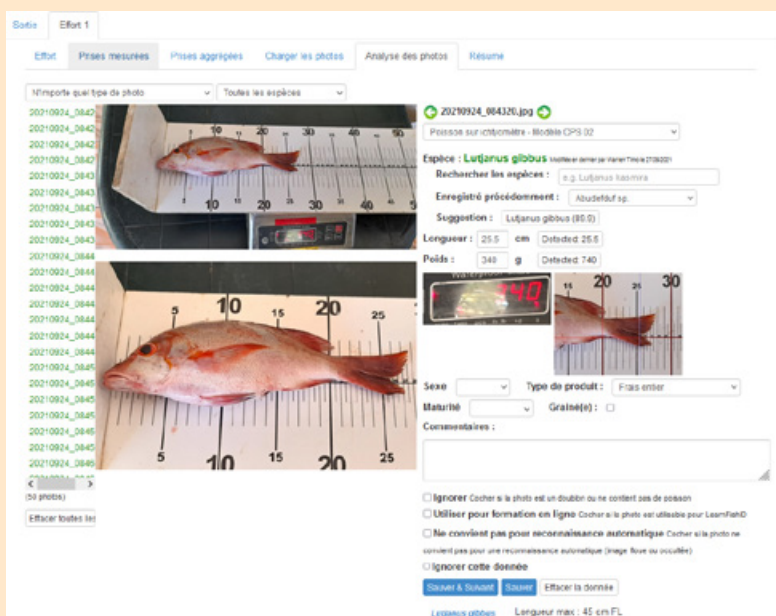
Sortie | Effort 1

Effort | Prises mesurées | Prises aggrégées | Charger les photos | Analyse des photos | Résumé

N'importe quel type de photo | Toutes les espèces

20210924_0842
20210924_0842
20210924_0842
20210924_0842
20210924_0843
20210924_0843
20210924_0843
20210924_0843
20210924_0843
20210924_0844
20210924_0844
20210924_0844
20210924_0844
20210924_0844
20210924_0844
20210924_0844
20210924_0845
20210924_0845
20210924_0845
20210924_0845
20210924_0845
20210924_0845
20210924_0846

(50 photos)

Effacer toutes les

20210924_084320.jpg

Poisson sur ichtyomètre - Modèle CPS 02

Espèce : Lutjanus gibbus Modifié en dernier par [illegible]

Rechercher les espèces : e.g. Lutjanus kasmira

Enregistré précédemment : Abudefduf sp.

Suggestion : Lutjanus gibbus (80.0)

Longueur : 25.5 cm Detected: 25.5

Poids : 340 g Detected: 740

740

Sexe | Type de produit : Frais entier

Maturité | Grainé(e) :

Commentaires :

Ignorer Cocher si la photo est un doublon ou ne contient pas de poisson

Utiliser pour formation en ligne Cocher si la photo est utilisable pour LearnFishID

Ne convient pas pour reconnaissance automatique Cocher si la photo ne convient pas pour une reconnaissance automatique (image floue ou occultée)

Ignorer cette donnée

Sauver & Suivant | Sauver | Effacer la donnée

Lutjanus gibbus Longueur max : 45 cm FL